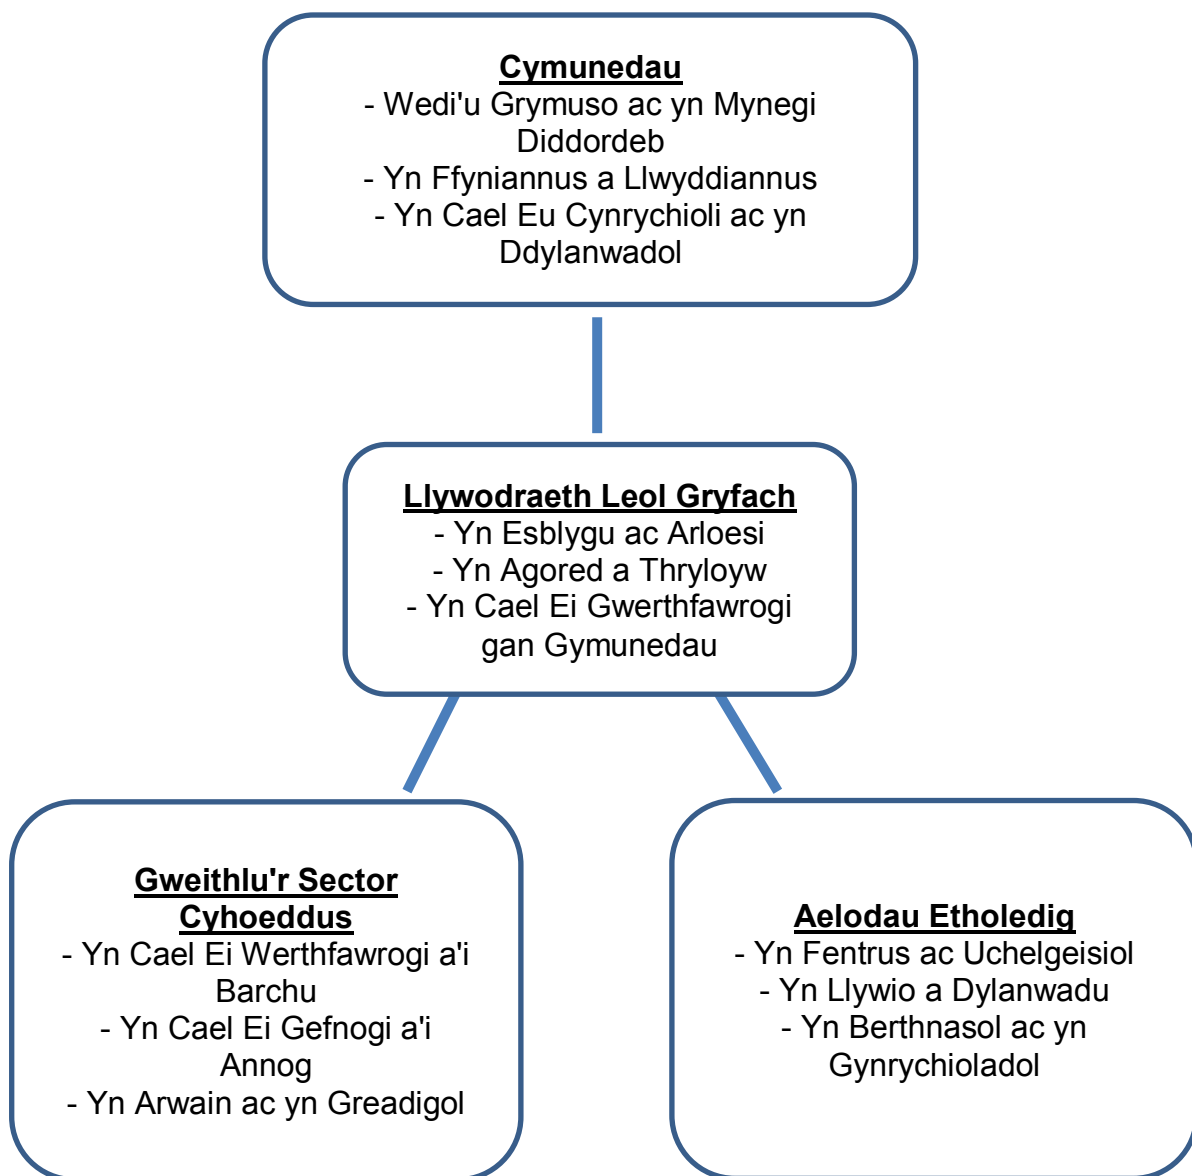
Cymunedau
- Wedi'u Grymuso ac yn Mynegi Diddordeb
- Yn Ffyniannus a Llwyddiannus
- Yn Cael Eu Cynrychioli ac yn Ddylanwadol

Llywodraeth Leol Gryfach
- Yn Esblygu ac Arloesi
- Yn Agored a Thryloyw
- Yn Cael Ei Gwerthfawrogi gan Gymunedau

Gweithlu'r Sector Cyhoeddus
- Yn Cael Ei Werthfawrogi a'i Barchu
- Yn Cael Ei Gefnogi a'i Annog
- Yn Arwain ac yn Greadigol

Aelodau Etholedig
- Yn Fentrus ac Uchelgeisiol
- Yn Llywio a Dylanwadu
- Yn Berthnasol ac yn Gynrychioladol